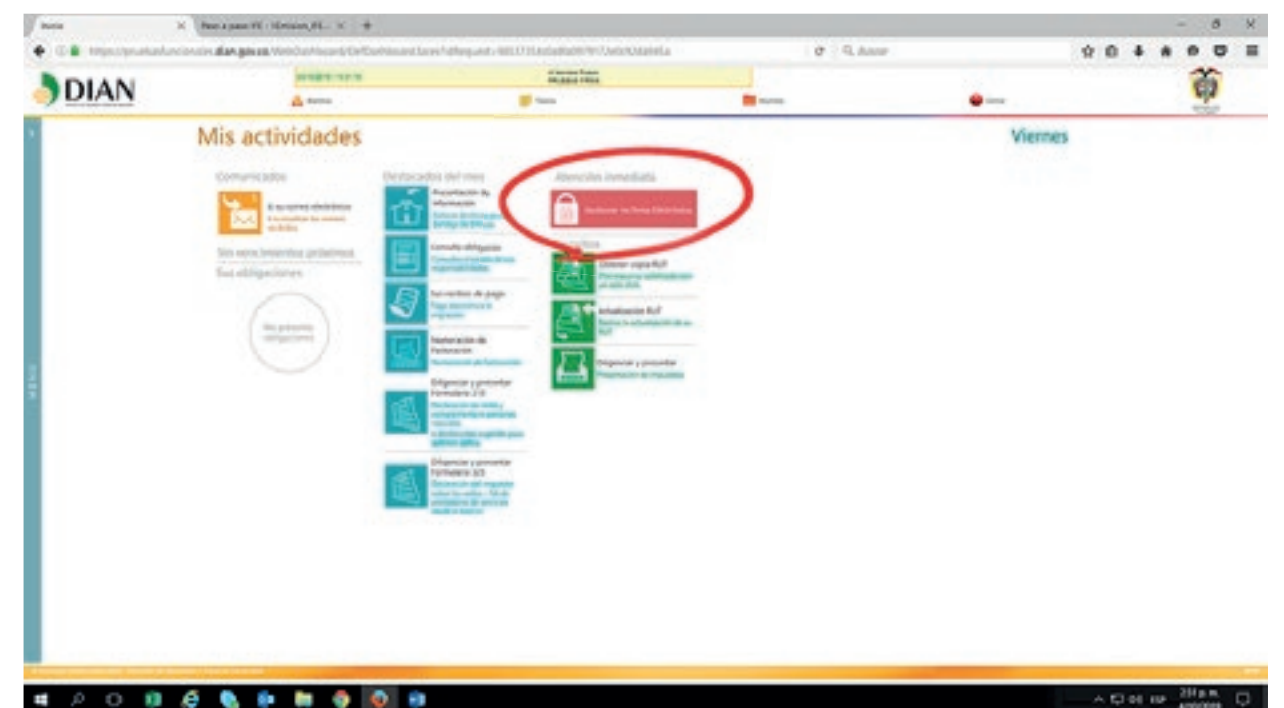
Inicio
Paso a paso FE - Versión_01
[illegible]
Buscar
DIAN
Mis actividades
Viernes
Comunicados
Destacados del mes
Atención inmediata
Presentación de información
Consulta obligación
Sus recibos de pago
Numeración de Facturación
Diligenciar y presentar Formulario 210
Diligenciar y presentar Formulario 300
Sin vencimientos próximos
Sus obligaciones
No presenta obligaciones
Obtener copia RUT
Actualización RUT
Diligenciar y presentar